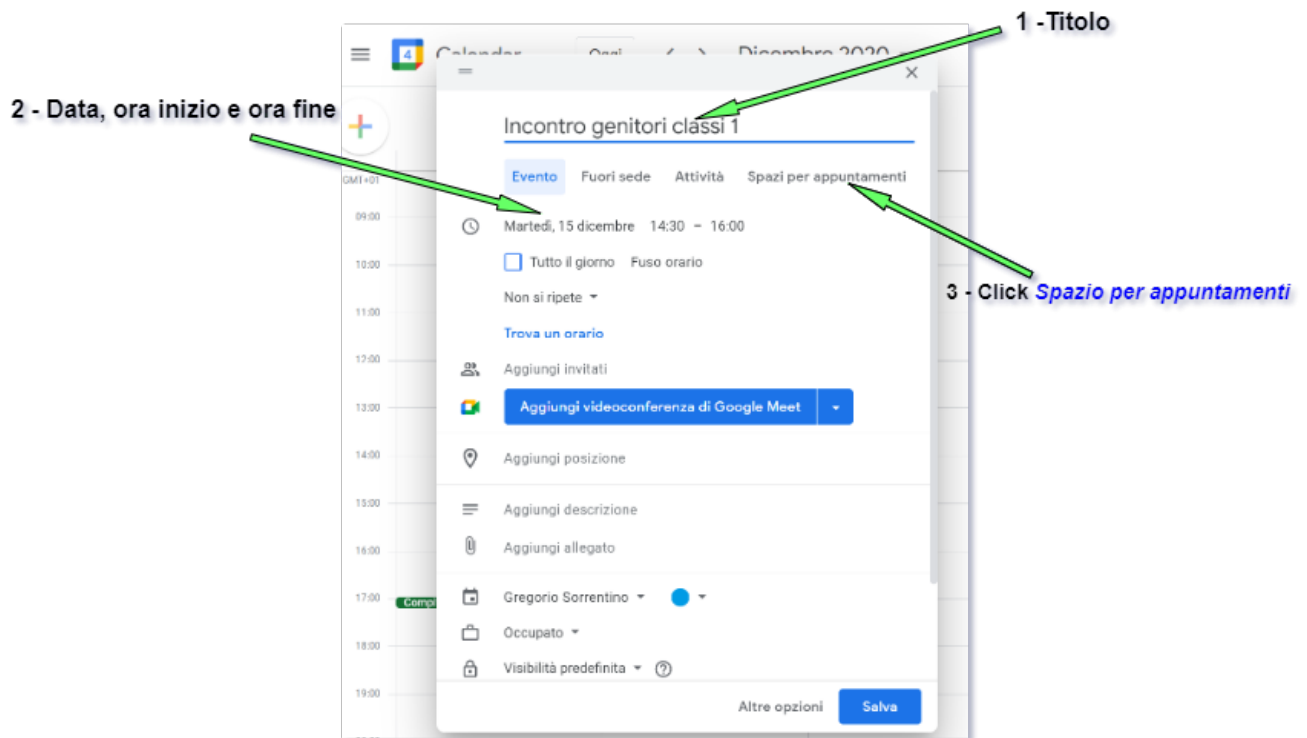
1 -Titolo

2 - Data, ora inizio e ora fine

3 - Click *Spazio per appuntamenti*

4 Calendar Oggi Dicembre 2020

GMT+01
09:00
10:00
11:00
12:00
13:00
14:00
15:00
16:00
17:00 Comp
18:00
19:00

Incontro genitori classi 1

Evento Fuori sede Attività Spazi per appuntamenti

Martedì, 15 dicembre 14:30 – 16:00

Tutto il giorno Fuso orario

Non si ripete

Trova un orario

Aggiungi invitati

Aggiungi videoconferenza di Google Meet

Aggiungi posizione

Aggiungi descrizione

Aggiungi allegato

Gregorio Sorrentino

Occupato

Visibilità predefinita

Altre opzioni Salva